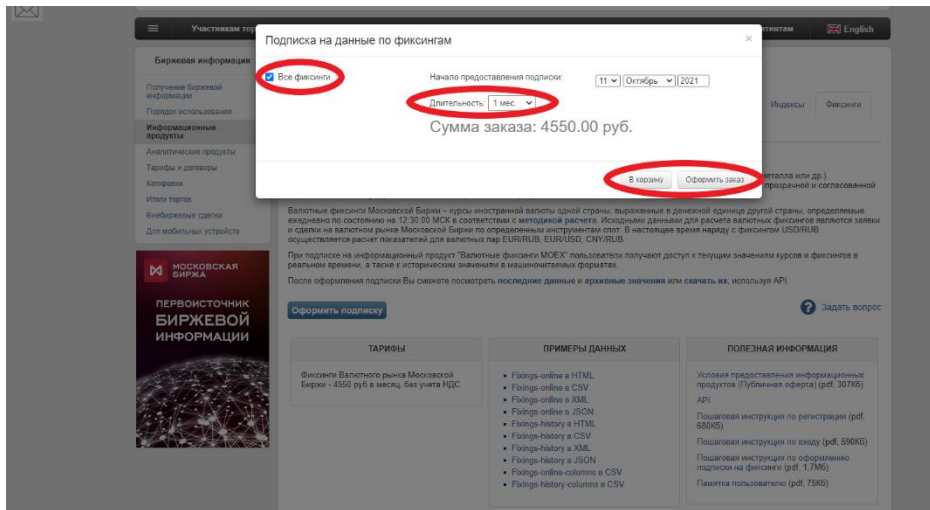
Участникам тор

центам

English

Биржевая информация

Получение биржевой информации

Порядок использования

Информационные продукты

Аналитические продукты

Тарифы и договоры

Котировки

Итоги торгов

Внебиржевые сделки

Для мобильных устройств

МОСКОВСКАЯ БИРЖА

ПЕРВОИСТОЧНИК БИРЖЕВОЙ ИНФОРМАЦИИ

Подписка на данные по фиксингам

×

Все фиксинги

Начало предоставления подписки: 11 Октябрь 2021

Длительность: 1 мес.

Сумма заказа: 4550.00 руб.

В корзину

Оформить заказ

Индексы

Фиксинги

еталла или др.)

прозрачной и согласованной

Валютные фиксинги Московской Биржи – курсы иностранной валюты одной страны, выраженные в денежной единице другой страны, определяемые ежедневно по состоянию на 12:30:00 МСК в соответствии с методикой расчета. Исходными данными для расчета валютных фиксингов являются заявки и сделки на валютном рынке Московской Биржи по определенным инструментам спот. В настоящее время наряду с фиксингом USD/RUB осуществляется расчет показателей для валютных пар EUR/RUB, EUR/USD, CNY/RUB.

При подписке на информационный продукт "Валютные фиксинги MOEX" пользователи получают доступ к текущим значениям курсов и фиксингов в реальном времени, а также к историческим значениям в машиночитаемых форматах.

После оформления подписки Вы сможете посмотреть последние данные и архивные значения или скачать их, используя API.

Оформить подписку

Задать вопрос

| ТАРИФЫ | ПРИМЕРЫ ДАННЫХ | ПОЛЕЗНАЯ ИНФОРМАЦИЯ |
|---|---|---|
| Фиксинги Валютного рынка Московской Биржи - 4550 руб в месяц, без учета НДС | Fixings-online в HTML<br>Fixings-online в CSV<br>Fixings-online в XML<br>Fixings-online в JSON<br>Fixings-history в HTML<br>Fixings-history в CSV<br>Fixings-history в XML<br>Fixings-history в JSON<br>Fixings-online-columns в CSV<br>Fixings-history-columns в CSV | Условия предоставления информационных продуктов (Публичная оферта) (pdf, 307Кб)<br>API<br>Пошаговая инструкция по регистрации (pdf, 680Кб)<br>Пошаговая инструкция по входу (pdf, 590Кб)<br>Пошаговая инструкция по оформлению подписки на фиксинги (pdf, 1,7Мб)<br>Памятка пользователю (pdf, 75Кб) |